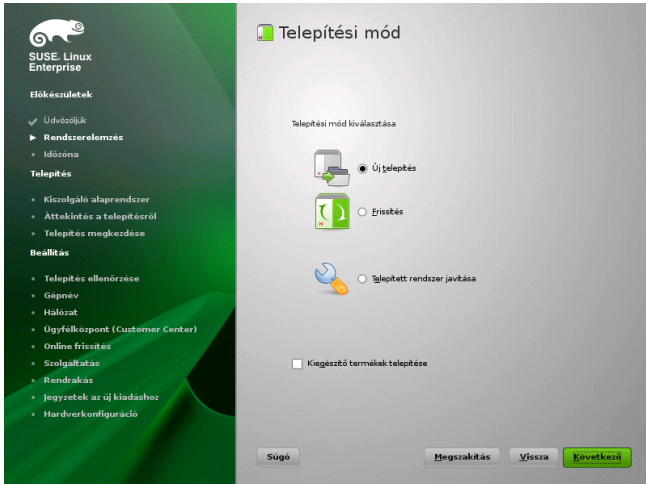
SUSE. Linux Enterprise

Előkészületek

Üdvözöljük
Rendszerelemzés
Időzóna

Telepítés

Kiszolgáló alaprendszer
Áttekintés a telepítésről
Telepítés megkezdése

Beállítás

Telepítés ellenőrzése
Gépnév
Hálózat
Ügyfélközpont (Customer Center)
Online frissítés
Szolgáltatás
Rendrakás
Jegyzetek az új kiadáshoz
Hardverkonfiguráció

Telepítési mód

Telepítési mód kiválasztása

Új telepítés
Frissítés
Telepített rendszer javítása

Kiegészítő termékek telepítése

Súgó
Megszakítás
Vissza
Következő